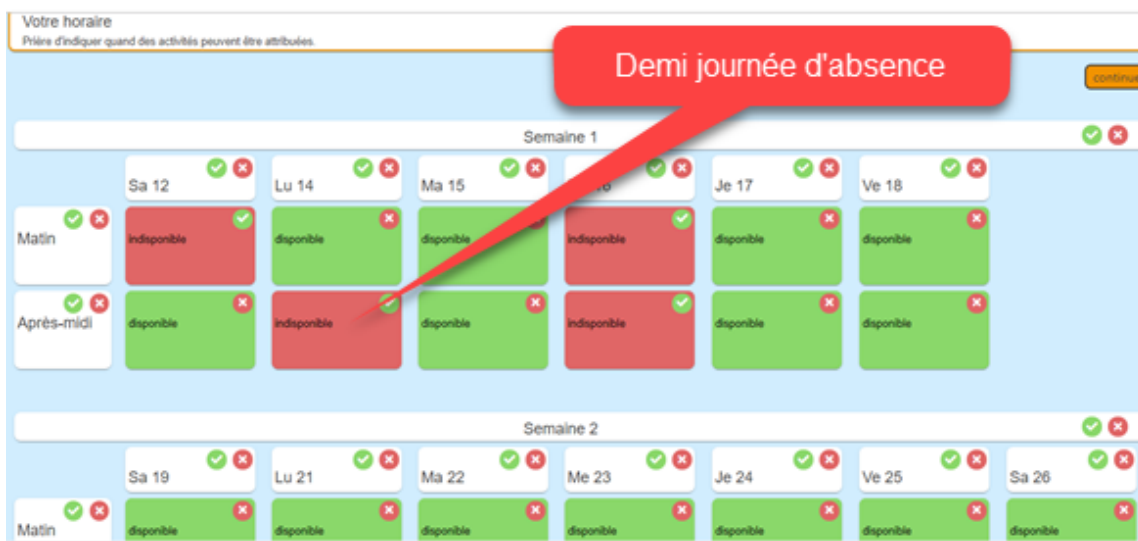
Votre horaire
Prière d'indiquer quand des activités peuvent être attribuées.

Demi journée d'absence

continue

Semaine 1

| | Sa 12 | Lu 14 | Ma 15 | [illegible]6 | Je 17 | Ve 18 |
|---|---|---|---|---|---|---|
| Matin | indisponible | disponible | disponible | indisponible | disponible | disponible |
| Après-midi | disponible | indisponible | disponible | indisponible | disponible | disponible |

Semaine 2

| | Sa 19 | Lu 21 | Ma 22 | Me 23 | Je 24 | Ve 25 | Sa 26 |
|---|---|---|---|---|---|---|---|
| Matin | disponible | disponible | disponible | disponible | disponible | disponible | disponible |